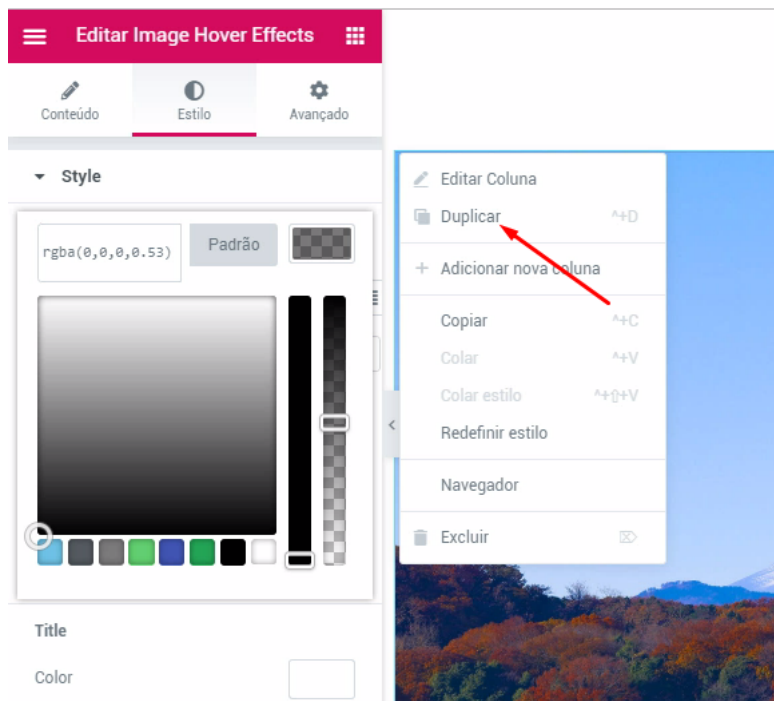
Editar Image Hover Effects

Conteúdo
Estilo
Avançado

Style

rgba(0,0,0,0.53)
Padrão

Title

Color

Editar Coluna
Duplicar ^+D
Adicionar nova coluna
Copiar ^+C
Colar ^+V
Colar estilo ^+⇧+V
Redefinir estilo
Navegador
Excluir